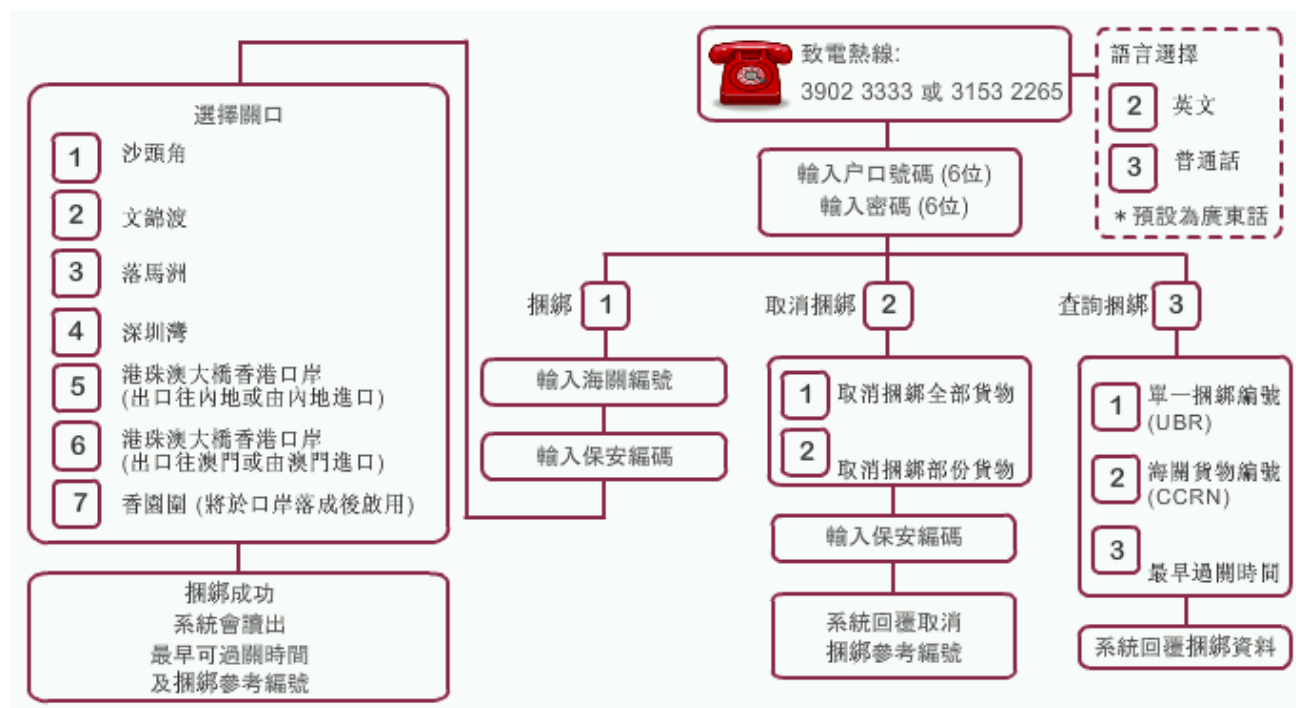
致電熱線:
3902 3333 或 3153 2265

語言選擇
2 英文
3 普通話
＊預設為廣東話

輸入户口號碼 (6位)
輸入密碼 (6位)

捆綁 1
輸入海關編號
輸入保安編碼

選擇關口
1 沙頭角
2 文錦渡
3 落馬洲
4 深圳灣
5 港珠澳大橋香港口岸 (出口往內地或由內地進口)
6 港珠澳大橋香港口岸 (出口往澳門或由澳門進口)
7 香園圍 (將於口岸落成後啟用)

捆綁成功
系統會讀出
最早可過關時間
及捆綁參考編號

取消捆綁 2
1 取消捆綁全部貨物
2 取消捆綁部份貨物
輸入保安編碼
系統回覆取消
捆綁參考編號

查詢捆綁 3
1 單一捆綁編號 (UBR)
2 海關貨物編號 (CCRN)
3 最早過關時間
系統回覆捆綁資料